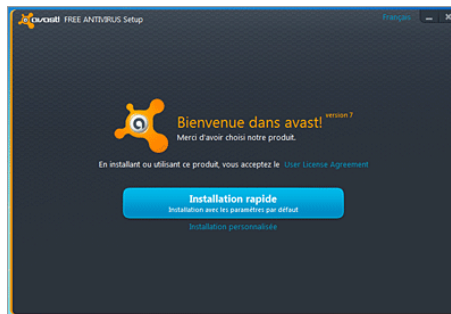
avast! FREE ANTIVIRUS Setup

Français

Bienvenue dans avast! version 7

Merci d'avoir choisi notre produit.

En installant ou utilisant ce produit, vous acceptez le User License Agreement

Installation rapide
Installation avec les paramètres par défaut

Installation personnalisée